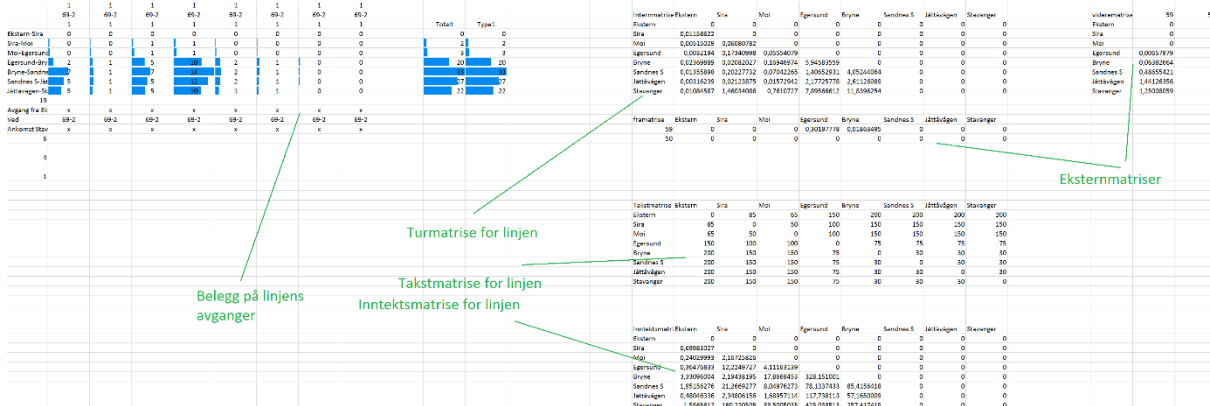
| | 1 | 1 | 1 | 1 | 1 | 1 | 1 | 1 |
|---|---|---|---|---|---|---|---|---|
| | 69-2 | 69-2 | 69-2 | 69-2 | 69-2 | 69-2 | 69-2 | 69-2 |
| | 1 | 1 | 1 | 1 | 1 | 1 | 1 | 1 |
| Ekstern-Sira | 0 | 0 | 0 | 0 | 0 | 0 | 0 | 0 |
| Sira-Moi | 0 | 0 | 1 | 1 | 0 | 0 | 0 | 0 |
| Moi-Egersund | 0 | 0 | 1 | 1 | 1 | 0 | 0 | 0 |
| Egersund-Bry | 2 | 1 | 5 | 10 | 2 | 1 | 0 | 0 |
| Bryne-Sandne | 7 | 1 | 7 | 14 | 2 | 1 | 0 | 0 |
| Sandnes S-Jæt | 5 | 1 | 5 | 13 | 2 | 1 | 0 | 0 |
| Jåttåvagen-St | 5 | 1 | 5 | 10 | 1 | 1 | 0 | 0 |
| 19 | | | | | | | | |
| Avgang fra Ek | x | x | x | x | x | x | x | x |
| Ved | 69-2 | 69-2 | 69-2 | 69-2 | 69-2 | 69-2 | 69-2 | 69-2 |
| Ankomst Stav | x | x | x | x | x | x | x | x |

8

4

1

| Totalt | Type1 |
|---|---|
| 0 | 0 |
| 2 | 2 |
| 3 | 3 |
| 20 | 20 |
| 33 | 33 |
| 57 | 57 |
| 22 | 22 |

| Internmatrise | Ekstern | Sira | Moi | Egersund | Bryne | Sandnes S | Jåttåvagen | Stavanger |
|---|---|---|---|---|---|---|---|---|
| Ekstern | 0 | 0 | 0 | 0 | 0 | 0 | 0 | 0 |
| Sira | 0,01158822 | 0 | 0 | 0 | 0 | 0 | 0 | 0 |
| Moi | 0,00515029 | 0,86080782 | 0 | 0 | 0 | 0 | 0 | 0 |
| Egersund | 0,0032184 | 0,17340998 | 0,05554079 | 0 | 0 | 0 | 0 | 0 |
| Bryne | 0,02369889 | 0,02082027 | 0,15946974 | 5,94583559 | 0 | 0 | 0 | 0 |
| Sandnes S | 0,01355896 | 0,20227732 | 0,07042265 | 1,40652931 | 4,05244064 | 0 | 0 | 0 |
| Jåttåvagen | 0,00316239 | 0,02123875 | 0,01572942 | 2,17725778 | 2,61126086 | 0 | 0 | 0 |
| Stavanger | 0,01084587 | 1,46034086 | 0,7610727 | 7,89566612 | 11,8396254 | 0 | 0 | 0 |

| Eksternmatrise | 59 |
|---|---|
| Ekstern | 0 |
| Sira | 0 |
| Moi | 0 |
| Egersund | 0,00557879 |
| Bryne | 0,06382664 |
| Sandnes S | 0,48655421 |
| Jåttåvagen | 1,44126356 |
| Stavanger | 1,35038059 |

| Framatrise | Ekstern | Sira | Moi | Egersund | Bryne | Sandnes S | Jåttåvagen | Stavanger |
|---|---|---|---|---|---|---|---|---|
| 59 | 0 | 0 | 0 | 0,30197778 | 0,01868495 | 0 | 0 | 0 |
| 50 | 0 | 0 | 0 | 0 | 0 | 0 | 0 | 0 |

Eksternmatriser

| Takstmatrise | Ekstern | Sira | Moi | Egersund | Bryne | Sandnes S | Jåttåvagen | Stavanger |
|---|---|---|---|---|---|---|---|---|
| Ekstern | 0 | 85 | 65 | 150 | 200 | 200 | 200 | 200 |
| Sira | 85 | 0 | 50 | 100 | 150 | 150 | 150 | 150 |
| Moi | 85 | 50 | 0 | 100 | 150 | 150 | 150 | 150 |
| Egersund | 150 | 100 | 100 | 0 | 75 | 75 | 75 | 75 |
| Bryne | 200 | 150 | 150 | 75 | 0 | 30 | 30 | 30 |
| Sandnes S | 200 | 150 | 150 | 75 | 30 | 0 | 30 | 30 |
| Jåttåvagen | 200 | 150 | 150 | 75 | 30 | 30 | 0 | 30 |
| Stavanger | 200 | 150 | 150 | 75 | 30 | 30 | 30 | 0 |

Turmatrise for linjen

Takstmatrise for linjen

Belegg på linjens avganger

Inntektsmatrise for linjen

| Inntektsmatrise | Ekstern | Sira | Moi | Egersund | Bryne | Sandnes S | Jåttåvagen | Stavanger |
|---|---|---|---|---|---|---|---|---|
| Ekstern | 0 | 0 | 0 | 0 | 0 | 0 | 0 | 0 |
| Sira | 0,69981327 | 0 | 0 | 0 | 0 | 0 | 0 | 0 |
| Moi | 0,24029993 | 2,18725826 | 0 | 0 | 0 | 0 | 0 | 0 |
| Egersund | 0,36479893 | 12,2249727 | 4,11163139 | 0 | 0 | 0 | 0 | 0 |
| Bryne | 3,33096004 | 2,19438195 | 17,8669453 | 328,151001 | 0 | 0 | 0 | 0 |
| Sandnes S | 1,95156276 | 21,2669277 | 8,04976273 | 78,1337433 | 85,4158418 | 0 | 0 | 0 |
| Jåttåvagen | 0,48046336 | 2,34806159 | 1,68957314 | 117,738113 | 57,1650009 | 0 | 0 | 0 |
| Stavanger | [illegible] | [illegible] | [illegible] | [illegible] | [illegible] | | | |